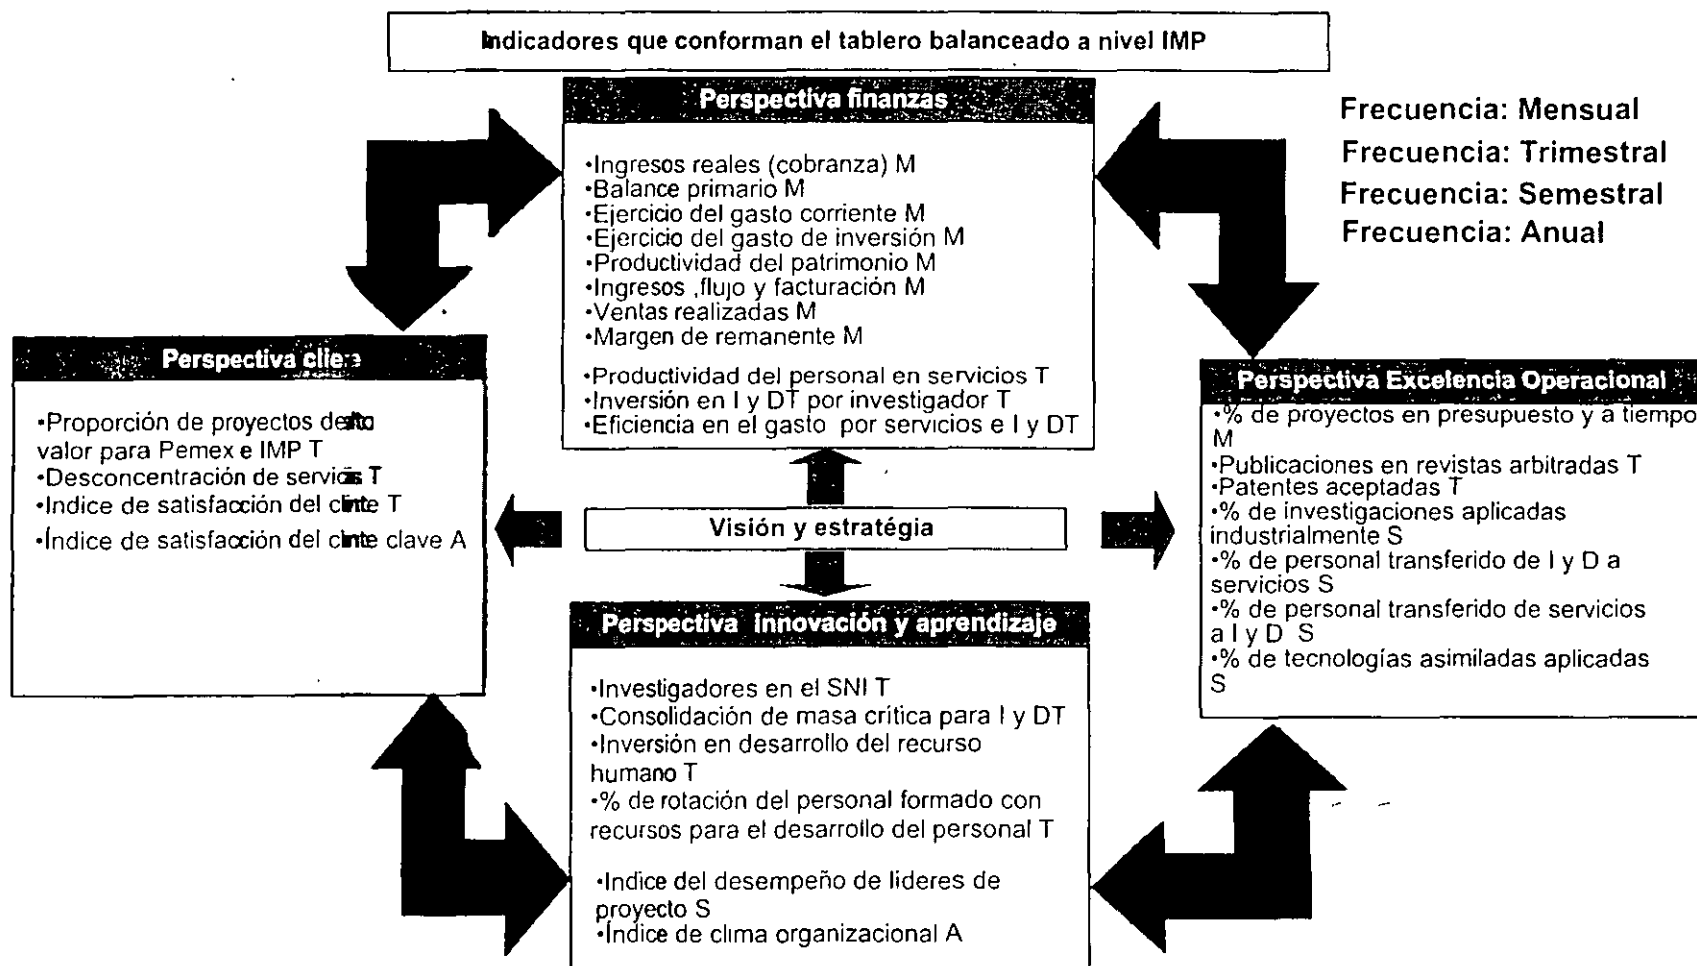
Indicadores que conforman el tablero balanceado a nivel IMP

Perspectiva finanzas

•Ingresos reales (cobranza) M
•Balance primario M
•Ejercicio del gasto corriente M
•Ejercicio del gasto de inversión M
•Productividad del patrimonio M
•Ingresos ,flujo y facturación M
•Ventas realizadas M
•Margen de remanente M
•Productividad del personal en servicios T
•Inversión en I y DT por investigador T
•Eficiencia en el gasto por servicios e I y DT

Frecuencia: Mensual
Frecuencia: Trimestral
Frecuencia: Semestral
Frecuencia: Anual

Perspectiva clie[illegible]

•Proporción de proyectos de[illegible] valor para Pemex e IMP T
•Desconcentración de servic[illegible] T
•Indice de satisfacción del cl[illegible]te T
•Índice de satisfacción del cl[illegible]te clave A

Visión y estratégia

Perspectiva Excelencia Operacional

•% de proyectos en presupuesto y a tiempo M
•Publicaciones en revistas arbitradas T
•Patentes aceptadas T
•% de investigaciones aplicadas industrialmente S
•% de personal transferido de I y D a servicios S
•% de personal transferido de servicios a I y D S
•% de tecnologías asimiladas aplicadas S

Perspectiva innovación y aprendizaje

•Investigadores en el SNI T
•Consolidación de masa crítica para I y DT
•Inversión en desarrollo del recurso humano T
•% de rotación del personal formado con recursos para el desarrollo del personal T
•Indice del desempeño de lideres de proyecto S
•Índice de clima organizacional A